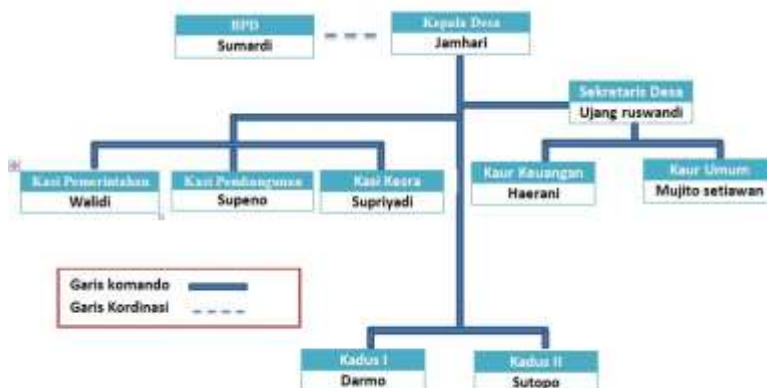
BPD
Sumardi

Kepala Desa
Jamhari

Sekretaris Desa
Ujang ruswandi

Kasi Pemerintahan
Walidi

Kasi Pembangunan
Supeno

Kasi Kesra
Supriyadi

Kaur Keuangan
Haerani

Kaur Umum
Mujito setiawan

Garis komando
Garis Kordinasi

Kadus I
Darmo

Kadus II
Sutopo